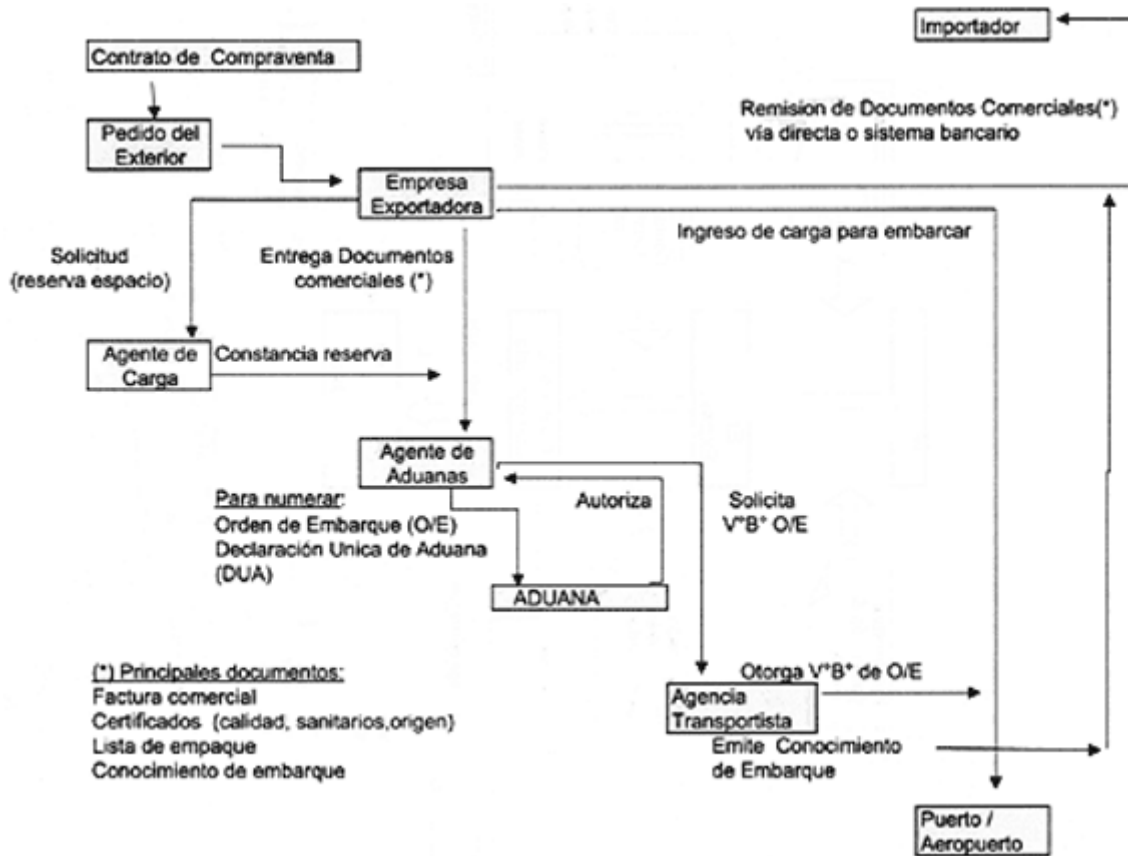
Importador

Contrato de Compraventa

Remision de Documentos Comerciales(*) vía directa o sistema bancario

Pedido del Exterior

Empresa Exportadora

Ingreso de carga para embarcar

Solicitud (reserva espacio)

Entrega Documentos comerciales (*)

Agente de Carga

Constancia reserva

Agente de Aduanas

Para numerar:
Orden de Embarque (O/E)
Declaración Unica de Aduana (DUA)

Autoriza

Solicita V°B° O/E

ADUANA

(*) Principales documentos:
Factura comercial
Certificados (calidad, sanitarios,origen)
Lista de empaque
Conocimiento de embarque

Otorga V°B° de O/E

Agencia Transportista

Emite Conocimiento de Embarque

Puerto / Aeropuerto